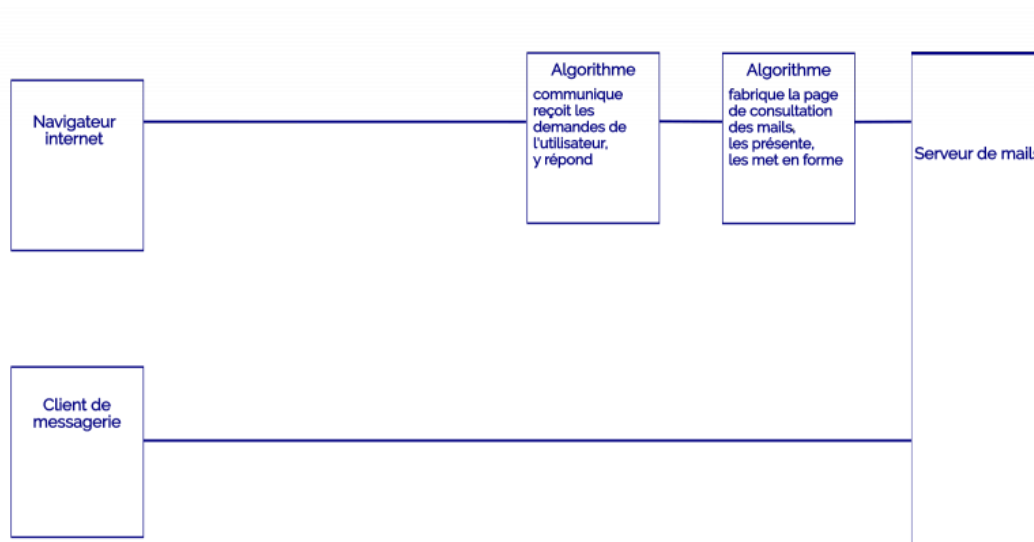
Navigateur internet

Algorithme

communique reçoit les demandes de l'utilisateur, y répond

Algorithme

fabrique la page de consultation des mails, les présente, les met en forme

Serveur de mail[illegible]

Client de messagerie